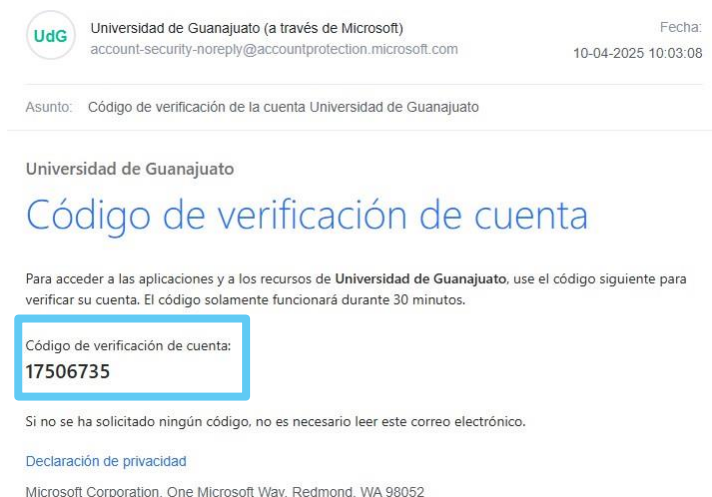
UdG
Universidad de Guanajuato (a través de Microsoft)
account-security-noreply@accountprotection.microsoft.com

Fecha:
10-04-2025 10:03:08

Asunto: Código de verificación de la cuenta Universidad de Guanajuato

Universidad de Guanajuato

Código de verificación de cuenta

Para acceder a las aplicaciones y a los recursos de **Universidad de Guanajuato**, use el código siguiente para verificar su cuenta. El código solamente funcionará durante 30 minutos.

Código de verificación de cuenta:
17506735

Si no se ha solicitado ningún código, no es necesario leer este correo electrónico.

Declaración de privacidad

Microsoft Corporation, One Microsoft Way, Redmond, WA 98052